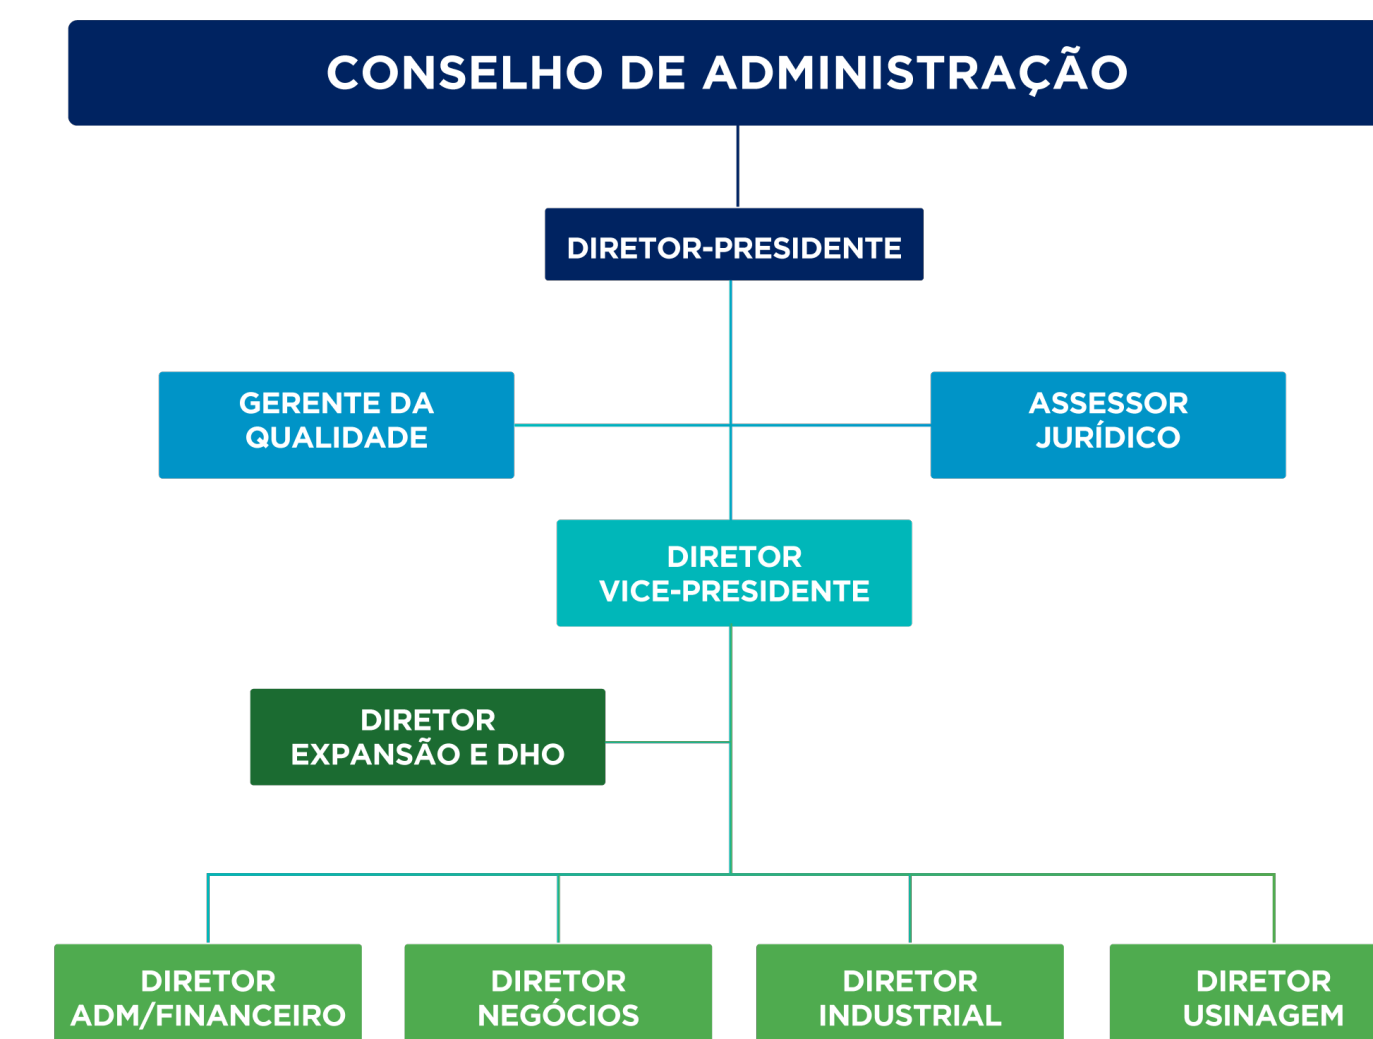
CONSELHO DE ADMINISTRAÇÃO

DIRETOR-PRESIDENTE

GERENTE DA QUALIDADE

ASSESSOR JURÍDICO

DIRETOR VICE-PRESIDENTE

DIRETOR EXPANSÃO E DHO

DIRETOR ADM/FINANCEIRO

DIRETOR NEGÓCIOS

DIRETOR INDUSTRIAL

DIRETOR USINAGEM